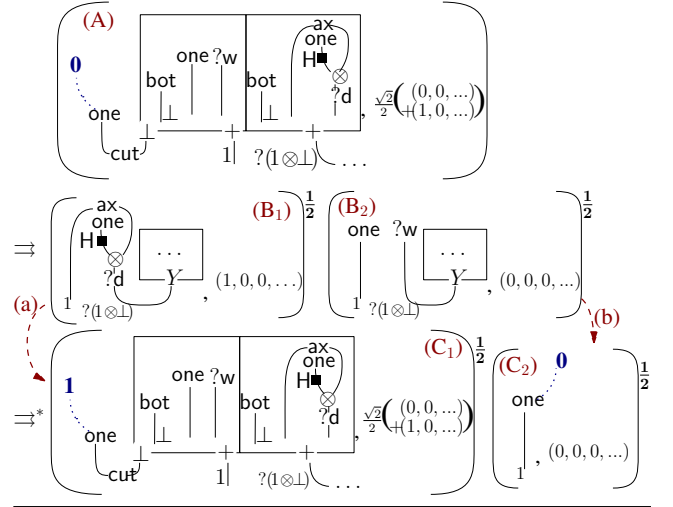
(A)
0
one
cut
bot
$\perp$
one ?w
bot
$\perp$
ax
one
H
$\otimes$
?d
$+$
1
$?(1\otimes\perp)$
$+$
$\dots$
, $\frac{\sqrt{2}}{2}\begin{pmatrix}(0,0,\dots)\\+(1,0,\dots)\end{pmatrix}$

$\Rightarrow$
ax
one
H
$\otimes$
?d
$\dots$
$Y$
1
$?(1\otimes\perp)$
, $(1,0,0,\dots)$
(B$_1$)
$\frac{1}{2}$
(B$_2$)
one ?w
$\dots$
$Y$
1
$?(1\otimes\perp)$
, $(0,0,0,\dots)$
$\frac{1}{2}$
(a)
(b)

$\Rightarrow^*$
1
one
cut
bot
$\perp$
one ?w
bot
$\perp$
ax
one
H
$\otimes$
?d
$+$
1
$?(1\otimes\perp)$
$+$
$\dots$
, $\frac{\sqrt{2}}{2}\begin{pmatrix}(0,0,\dots)\\+(1,0,\dots)\end{pmatrix}$
(C$_1$)
$\frac{1}{2}$
(C$_2$)
0
one
1
, $(0,0,0,\dots)$
$\frac{1}{2}$